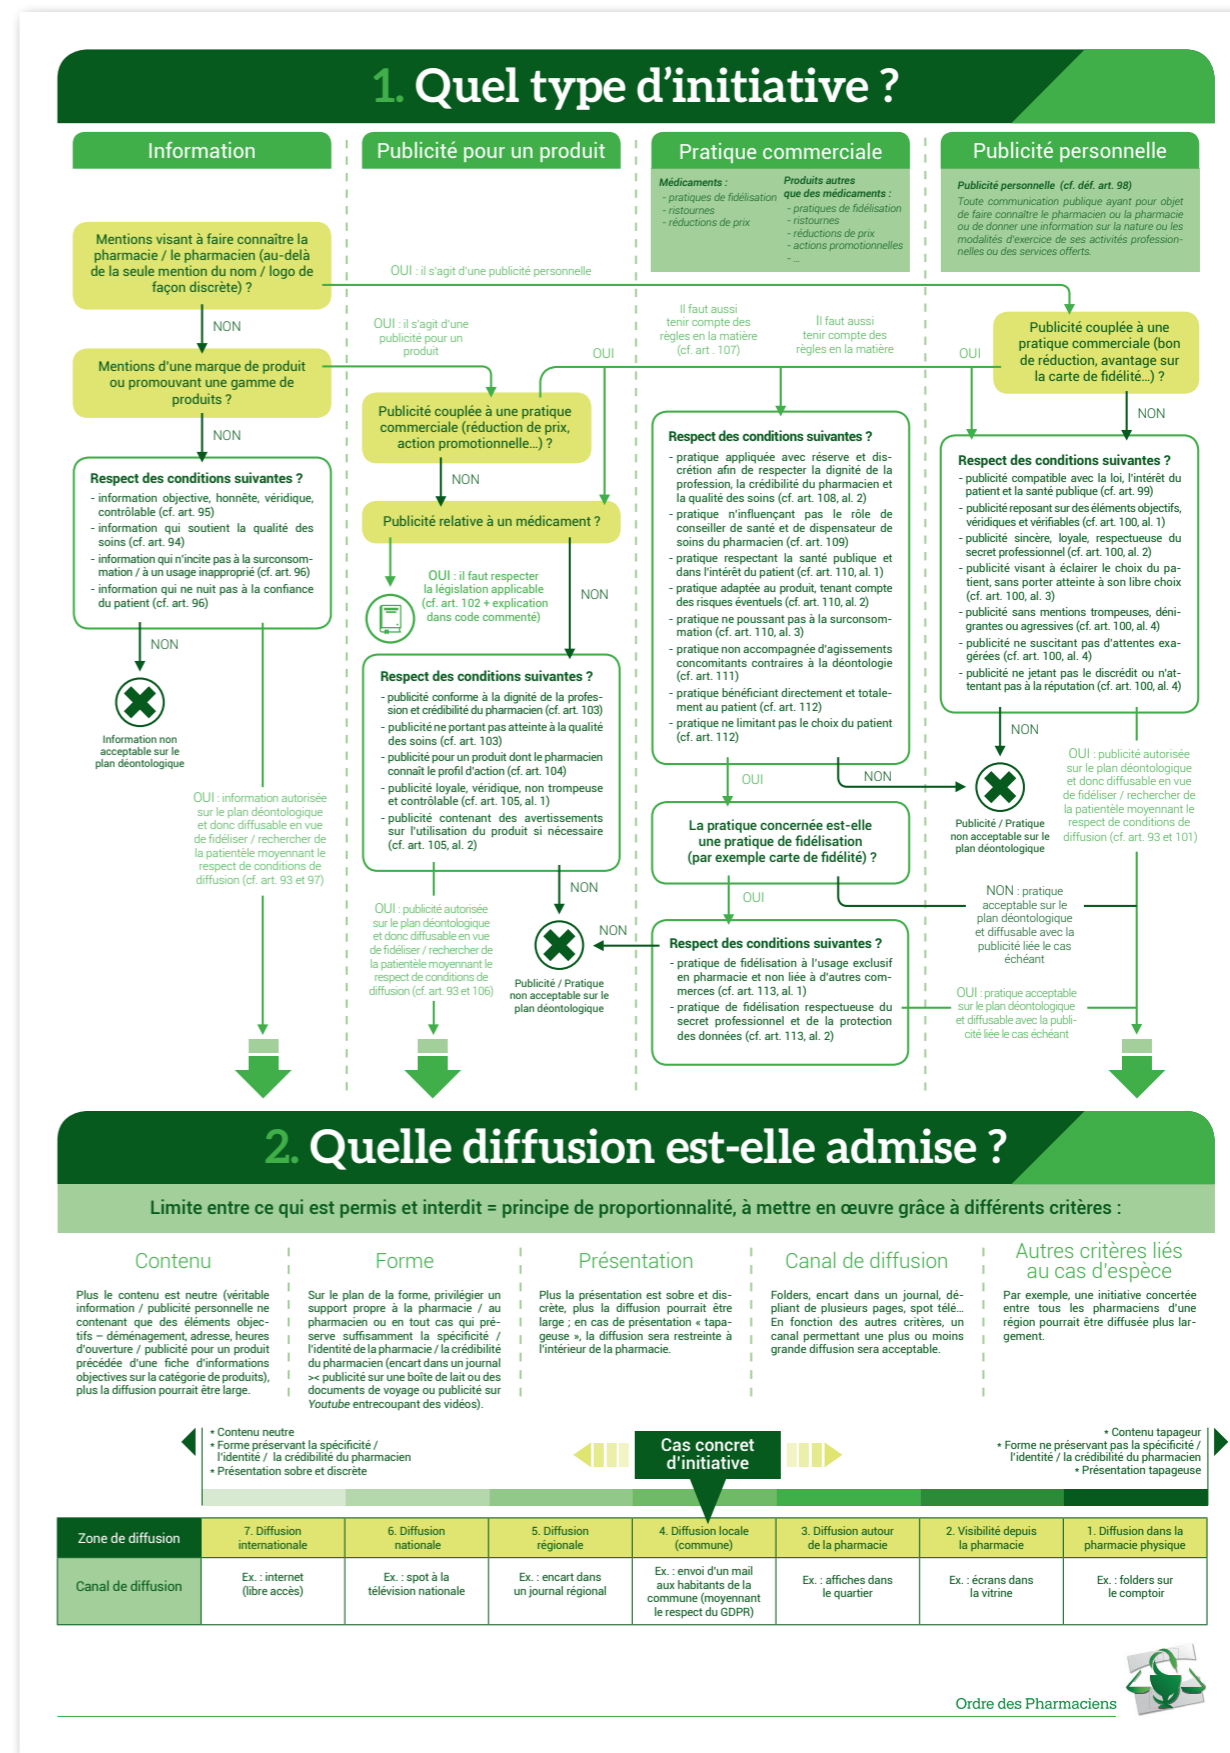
1. Quel type d'initiative ?

Information

Publicité pour un produit

Pratique commerciale

Publicité personnelle

Médicaments :
- pratiques de fidélisation
- ristournes
- réductions de prix

Produits autres que des médicaments :
- pratiques de fidélisation
- ristournes
- réductions de prix
- actions promotionnelles
- ...

Publicité personnelle (cf. déf. art. 98)
Toute communication publique ayant pour objet de faire connaître le pharmacien ou la pharmacie ou de donner une information sur la nature ou les modalités d'exercice de ses activités professionnelles ou des services offerts.

Mentions visant à faire connaître la pharmacie / le pharmacien (au-delà de la seule mention du nom / logo de façon discrète) ?

OUI : il s'agit d'une publicité personnelle

NON

Mentions d'une marque de produit ou promouvant une gamme de produits ?

OUI : il s'agit d'une publicité pour un produit

OUI

Il faut aussi tenir compte des règles en la matière (cf. art . 107)

Il faut aussi tenir compte des règles en la matière

OUI

Publicité couplée à une pratique commerciale (bon de réduction, avantage sur la carte de fidélité...) ?

NON

NON

Respect des conditions suivantes ?
- information objective, honnête, véridique, contrôlable (cf. art. 95)
- information qui soutient la qualité des soins (cf. art. 94)
- information qui n'incite pas à la surconsommation / à un usage inapproprié (cf. art. 96)
- information qui ne nuit pas à la confiance du patient (cf. art. 96)

Publicité couplée à une pratique commerciale (réduction de prix, action promotionnelle...) ?

NON

Publicité relative à un médicament ?

Respect des conditions suivantes ?
- pratique appliquée avec réserve et discrétion afin de respecter la dignité de la profession, la crédibilité du pharmacien et la qualité des soins (cf. art. 108, al. 2)
- pratique n'influençant pas le rôle de conseiller de santé et de dispensateur de soins du pharmacien (cf. art. 109)
- pratique respectant la santé publique et dans l'intérêt du patient (cf. art. 110, al. 1)
- pratique adaptée au produit, tenant compte des risques éventuels (cf. art. 110, al. 2)
- pratique ne poussant pas à la surconsommation (cf. art. 110, al. 3)
- pratique non accompagnée d'agissements concomitants contraires à la déontologie (cf. art. 111)
- pratique bénéficiant directement et totalement au patient (cf. art. 112)
- pratique ne limitant pas le choix du patient (cf. art. 112)

Respect des conditions suivantes ?
- publicité compatible avec la loi, l'intérêt du patient et la santé publique (cf. art. 99)
- publicité reposant sur des éléments objectifs, véridiques et vérifiables (cf. art. 100, al. 1)
- publicité sincère, loyale, respectueuse du secret professionnel (cf. art. 100, al. 2)
- publicité visant à éclairer le choix du patient, sans porter atteinte à son libre choix (cf. art. 100, al. 3)
- publicité sans mentions trompeuses, dénigrantes ou agressives (cf. art. 100, al. 4)
- publicité ne suscitant pas d'attentes exagérées (cf. art. 100, al. 4)
- publicité ne jetant pas le discrédit ou n'attentant pas à la réputation (cf. art. 100, al. 4)

OUI : il faut respecter la législation applicable (cf. art. 102 + explication dans code commenté)

NON

NON

Information non acceptable sur le plan déontologique

Respect des conditions suivantes ?
- publicité conforme à la dignité de la profession et crédibilité du pharmacien (cf. art. 103)
- publicité ne portant pas atteinte à la qualité des soins (cf. art. 103)
- publicité pour un produit dont le pharmacien connaît le profil d'action (cf. art. 104)
- publicité loyale, véridique, non trompeuse et contrôlable (cf. art. 105, al. 1)
- publicité contenant des avertissements sur l'utilisation du produit si nécessaire (cf. art. 105, al. 2)

OUI

NON

NON

Publicité / Pratique non acceptable sur le plan déontologique

OUI : publicité autorisée sur le plan déontologique et donc diffusable en vue de fidéliser / rechercher de la patientèle moyennant le respect de conditions de diffusion (cf. art. 93 et 101)

OUI : information autorisée sur le plan déontologique et donc diffusable en vue de fidéliser / rechercher de la patientèle moyennant le respect de conditions de diffusion (cf. art. 93 et 97)

La pratique concernée est-elle une pratique de fidélisation (par exemple carte de fidélité) ?

NON : pratique acceptable sur le plan déontologique et diffusable avec la publicité liée le cas échéant

OUI

NON

OUI : publicité autorisée sur le plan déontologique et donc diffusable en vue de fidéliser / rechercher de la patientèle moyennant le respect de conditions de diffusion (cf. art. 93 et 106)

NON

Publicité / Pratique non acceptable sur le plan déontologique

Respect des conditions suivantes ?
- pratique de fidélisation à l'usage exclusif en pharmacie et non liée à d'autres commerces (cf. art. 113, al. 1)
- pratique de fidélisation respectueuse du secret professionnel et de la protection des données (cf. art. 113, al. 2)

OUI : pratique acceptable sur le plan déontologique et diffusable avec la publicité liée le cas échéant

2. Quelle diffusion est-elle admise ?

Limite entre ce qui est permis et interdit = principe de proportionnalité, à mettre en œuvre grâce à différents critères :

Contenu

Plus le contenu est neutre (véritable information / publicité personnelle ne contenant que des éléments objectifs – déménagement, adresse, heures d'ouverture / publicité pour un produit précédée d'une fiche d'informations objectives sur la catégorie de produits), plus la diffusion pourrait être large.

Forme

Sur le plan de la forme, privilégier un support propre à la pharmacie / au pharmacien ou en tout cas qui préserve suffisamment la spécificité / l'identité de la pharmacie / la crédibilité du pharmacien (encart dans un journal et publicité sur une boîte de lait ou des documents de voyage ou publicité sur Youtube entrecoupant des vidéos).

Présentation

Plus la présentation est sobre et discrète, plus la diffusion pourrait être large ; en cas de présentation « tapageuse », la diffusion sera restreinte à l'intérieur de la pharmacie.

Canal de diffusion

Folders, encart dans un journal, dépliant de plusieurs pages, spot télé... En fonction des autres critères, un canal permettant une plus ou moins grande diffusion sera acceptable.

Autres critères liés au cas d'espèce

Par exemple, une initiative concertée entre tous les pharmaciens d'une région pourrait être diffusée plus largement.

• Contenu neutre
• Forme préservant la spécificité / l'identité / la crédibilité du pharmacien
• Présentation sobre et discrète

Cas concret d'initiative

• Contenu tapageur
• Forme ne préservant pas la spécificité / l'identité / la crédibilité du pharmacien
• Présentation tapageuse

| Zone de diffusion | 7. Diffusion internationale | 6. Diffusion nationale | 5. Diffusion régionale | 4. Diffusion locale (commune) | 3. Diffusion autour de la pharmacie | 2. Visibilité depuis la pharmacie | 1. Diffusion dans la pharmacie physique |
|---|---|---|---|---|---|---|---|
| Canal de diffusion | Ex. : internet (libre accès) | Ex. : spot à la télévision nationale | Ex. : encart dans un journal régional | Ex. : envoi d'un mail aux habitants de la commune (moyennant le respect du GDPR) | Ex. : affiches dans le quartier | Ex. : écrans dans la vitrine | Ex. : folders sur le comptoir |

Ordre des Pharmaciens